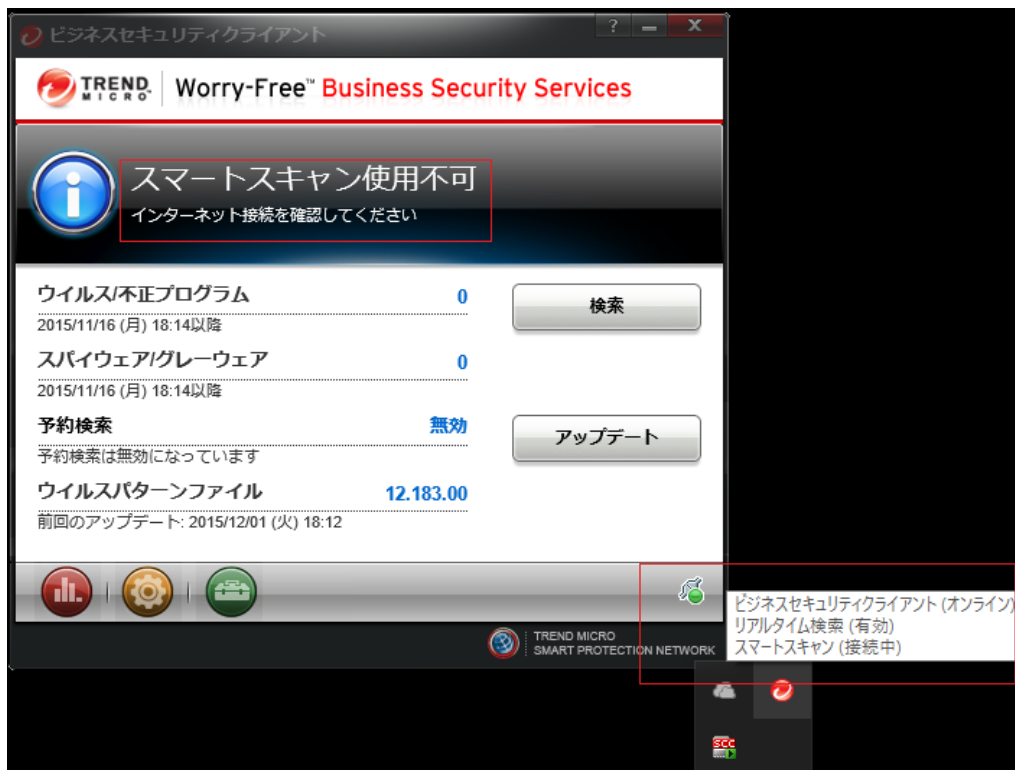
ビジネスセキュリティクライアント
?
TREND MICRO
Worry-Free™ Business Security Services

スマートスキャン使用不可
インターネット接続を確認してください

ウイルス/不正プログラム 0
2015/11/16 (月) 18:14以降
検索
スパイウェア/グレーウェア 0
2015/11/16 (月) 18:14以降
予約検索 無効
予約検索は無効になっています
アップデート
ウイルスパターンファイル 12.183.00
前回のアップデート: 2015/12/01 (火) 18:12

TREND MICRO
SMART PROTECTION NETWORK

ビジネスセキュリティクライアント (オンライン)
リアルタイム検索 (有効)
スマートスキャン (接続中)

SCC